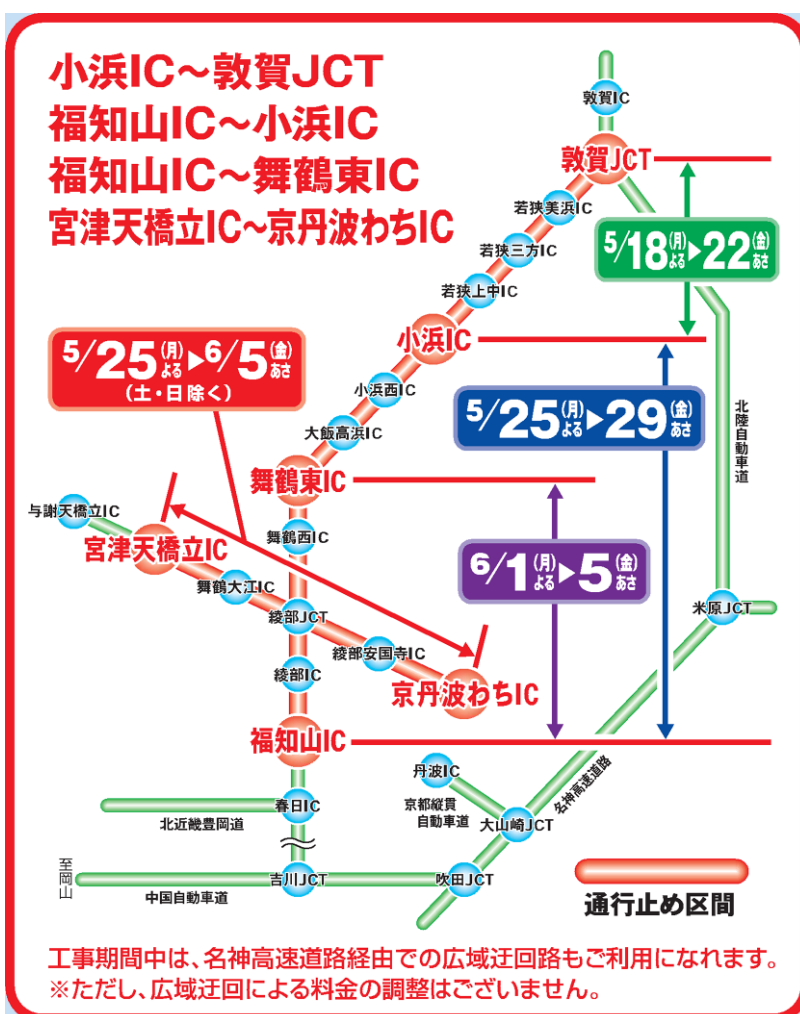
小浜IC～敦賀JCT
福知山IC～小浜IC
福知山IC～舞鶴東IC
宮津天橋立IC～京丹波わちIC

敦賀IC
敦賀JCT
若狭美浜IC
若狭三方IC
若狭上中IC
小浜IC
小浜西IC
大飯高浜IC
舞鶴東IC
舞鶴西IC
与謝天橋立IC
宮津天橋立IC
舞鶴大江IC
綾部JCT
綾部安国寺IC
綾部IC
京丹波わちIC
福知山IC
丹波IC
京都縦貫自動車道
大山崎JCT
春日IC
北近畿豊岡道
至岡山
吉川JCT
中国自動車道
吹田JCT
名神高速道路
米原JCT
北陸自動車道

$^5/18$ (月)よる ▶ 22 (金)あさ
$^5/25$ (月)よる ▶ $^6/5$ (金)あさ
(土・日除く)
$^5/25$ (月)よる ▶ 29 (金)あさ
$^6/1$ (月)よる ▶ 5 (金)あさ

通行止め区間

工事期間中は、名神高速道路経由での広域迂回路もご利用になれます。
※ただし、広域迂回による料金の調整はございません。